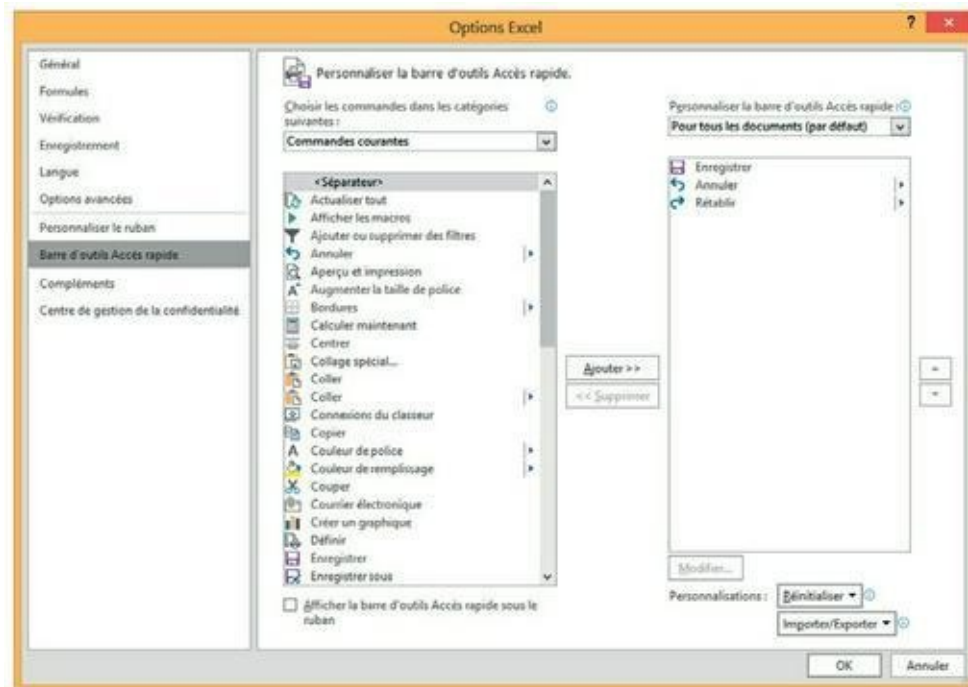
Options Excel

?

Général
Formules
Vérification
Enregistrement
Langue
Options avancées
Personnaliser le ruban
Barre d'outils Accès rapide
Compléments
Centre de gestion de la confidentialité

Personnaliser la barre d'outils Accès rapide.

Choisir les commandes dans les catégories suivantes :
Commandes courantes

<Séparateur>
Actualiser tout
Afficher les macros
Ajouter ou supprimer des filtres
Annuler
Aperçu et impression
Augmenter la taille de police
Bordures
Calculer maintenant
Centrer
Collage spécial...
Coller
Coller
Connexions du classeur
Copier
Couleur de police
Couleur de remplissage
Couper
Courrier électronique
Créer un graphique
Définir
Enregistrer
Enregistrer sous

Afficher la barre d'outils Accès rapide sous le ruban

Ajouter >>
<< Supprimer

Personnaliser la barre d'outils Accès rapide :
Pour tous les documents (par défaut)

Enregistrer
Annuler
Rétablir

Modifier...

Personnalisations : Réinitialiser ▾
Importer/Exporter ▾

OK
Annuler